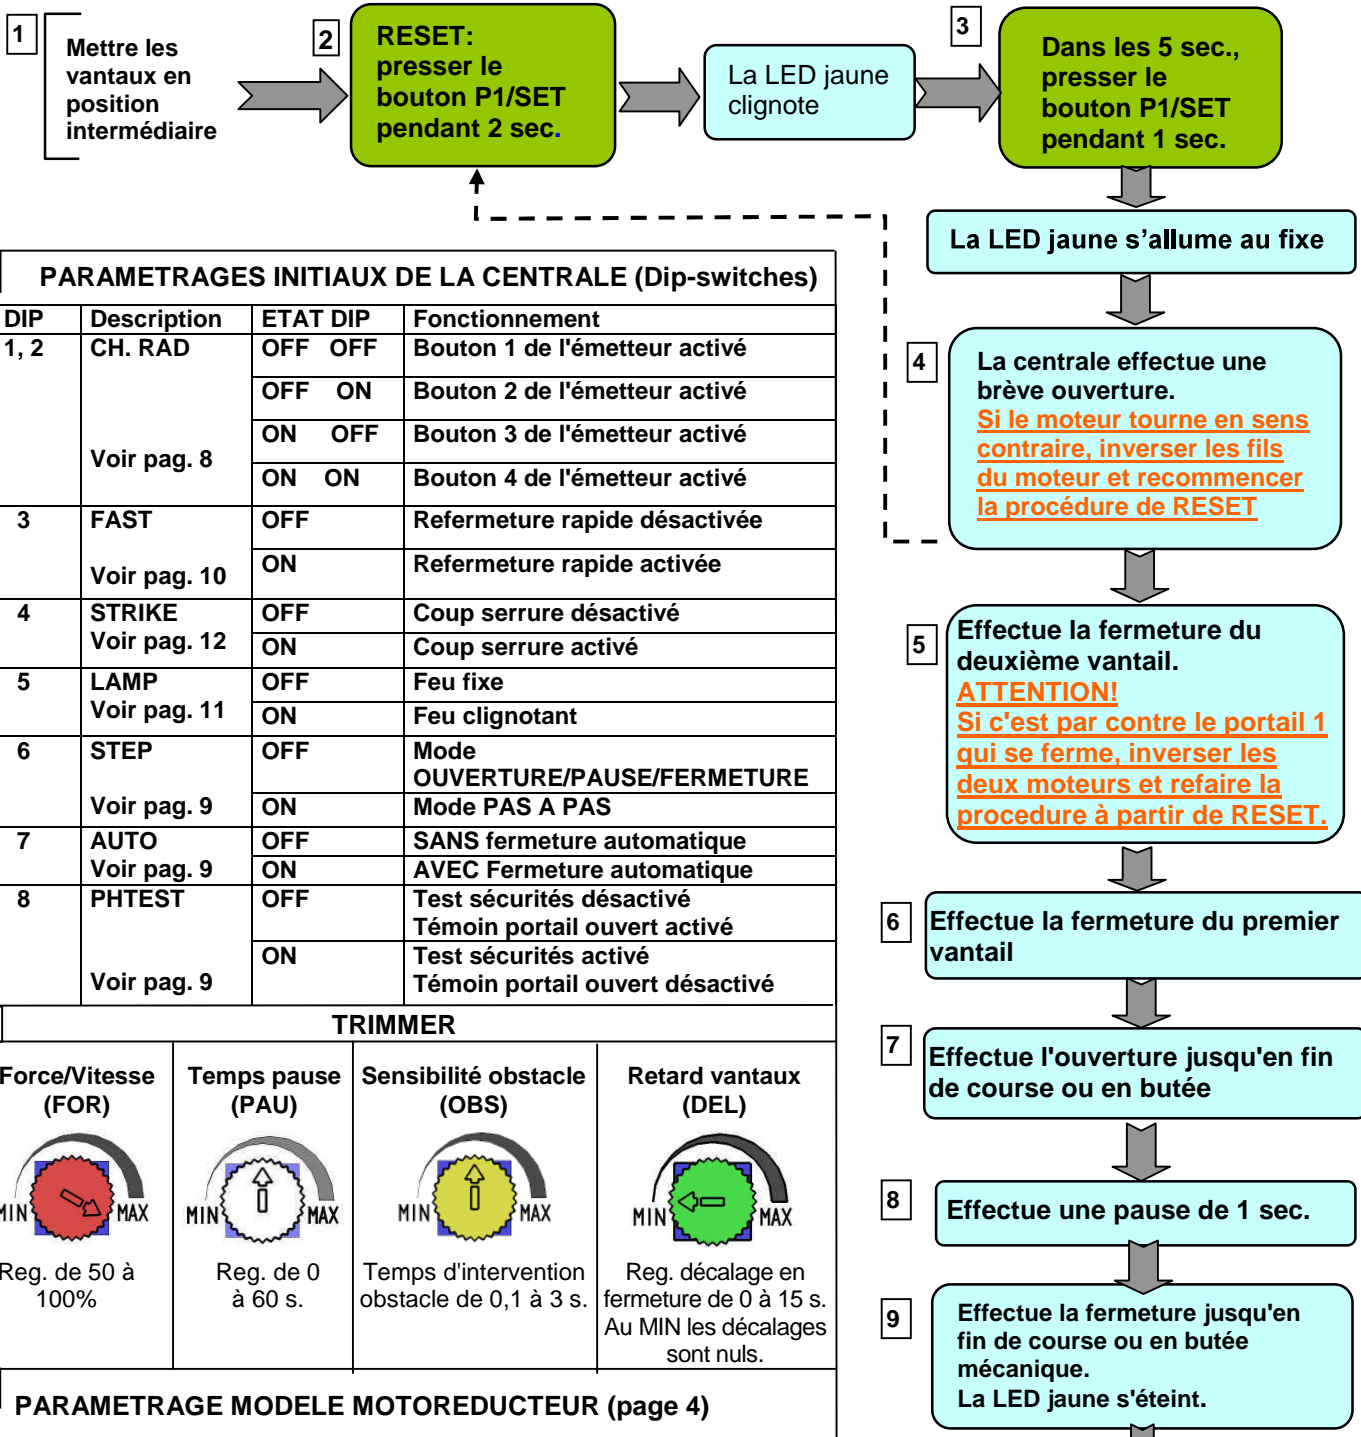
1 Mettre les vantaux en position intermédiaire

2 RESET: presser le bouton P1/SET pendant 2 sec.

La LED jaune clignote

3 Dans les 5 sec., presser le bouton P1/SET pendant 1 sec.

La LED jaune s'allume au fixe

4 La centrale effectue une brève ouverture. Si le moteur tourne en sens contraire, inverser les fils du moteur et recommencer la procédure de RESET

5 Effectue la fermeture du deuxième vantail. ATTENTION! Si c'est par contre le portail 1 qui se ferme, inverser les deux moteurs et refaire la procedure à partir de RESET.

6 Effectue la fermeture du premier vantail

7 Effectue l'ouverture jusqu'en fin de course ou en butée

8 Effectue une pause de 1 sec.

9 Effectue la fermeture jusqu'en fin de course ou en butée mécanique. La LED jaune s'éteint.

PARAMETRAGES INITIAUX DE LA CENTRALE (Dip-switches)

| DIP | Description | ETAT DIP | Fonctionnement |
|---|---|---|---|
| 1, 2 | CH. RAD | OFF OFF | Bouton 1 de l'émetteur activé |
| | | OFF ON | Bouton 2 de l'émetteur activé |
| | | ON OFF | Bouton 3 de l'émetteur activé |
| | Voir pag. 8 | ON ON | Bouton 4 de l'émetteur activé |
| 3 | FAST | OFF | Refermeture rapide désactivée |
| | Voir pag. 10 | ON | Refermeture rapide activée |
| 4 | STRIKE Voir pag. 12 | OFF | Coup serrure désactivé |
| | | ON | Coup serrure activé |
| 5 | LAMP Voir pag. 11 | OFF | Feu fixe |
| | | ON | Feu clignotant |
| 6 | STEP | OFF | Mode OUVERTURE/PAUSE/FERMETURE |
| | Voir pag. 9 | ON | Mode PAS A PAS |
| 7 | AUTO Voir pag. 9 | OFF | SANS fermeture automatique |
| | | ON | AVEC Fermeture automatique |
| 8 | PHTEST | OFF | Test sécurités désactivé Témoin portail ouvert activé |
| | Voir pag. 9 | ON | Test sécurités activé Témoin portail ouvert désactivé |

TRIMMER

| Force/Vitesse (FOR) | Temps pause (PAU) | Sensibilité obstacle (OBS) | Retard vantaux (DEL) |
|---|---|---|---|
| MIN MAX | MIN MAX | MIN MAX | MIN MAX |
| Reg. de 50 à 100% | Reg. de 0 à 60 s. | Temps d'intervention obstacle de 0,1 à 3 s. | Reg. décalage en fermeture de 0 à 15 s. Au MIN les décalages sont nuls. |

PARAMETRAGE MODELE MOTOREDUCTEUR (page 4)